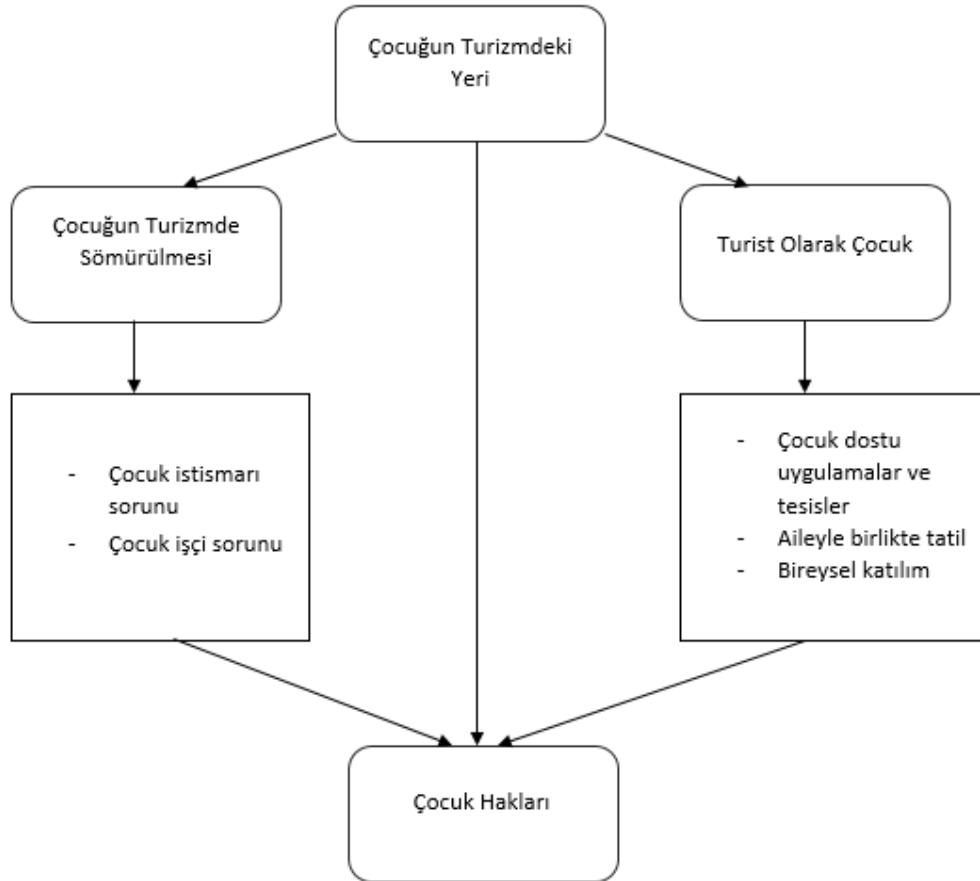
Çocuğun Turizmdeki Yeri

Çocuğun Turizmde Sömürülmesi

Turist Olarak Çocuk

- Çocuk istismarı sorunu
- Çocuk işçi sorunu

- Çocuk dostu uygulamalar ve tesisler
- Aileyle birlikte tatil
- Bireysel katılım

Çocuk Hakları